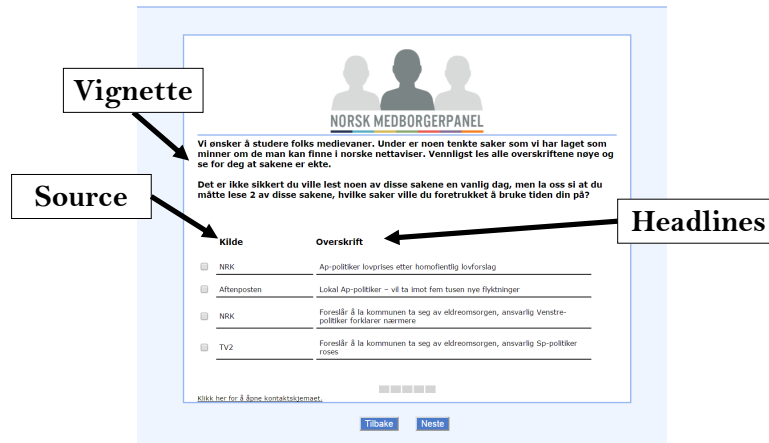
Vignette

NORSK MEDBORGERPANEL

Vi ønsker å studere folks medievaner. Under er noen tenkte saker som vi har laget som minner om de man kan finne i norske nettaviser. Vennligst les alle overskriftene nøye og se for deg at sakene er ekte.

Source

Det er ikke sikkert du ville lest noen av disse sakene en vanlig dag, men la oss si at du måtte lese 2 av disse sakene, hvilke saker ville du foretrukket å bruke tiden din på?

Headlines

| Kilde | Overskrift |
|---|---|
| NRK | Ap-politiker lovprises etter homofientlig lovforslag |
| Aftenposten | Lokal Ap-politiker – vil ta imot fem tusen nye flyktninger |
| NRK | Foreslår å la kommunen ta seg av eldreomsorgen, ansvarlig Venstre-politiker forklarer nærmere |
| TV2 | Foreslår å la kommunen ta seg av eldreomsorgen, ansvarlig Sp-politiker roses |

Klikk her for å åpne kontaktskjemaet.

Tilbake Neste